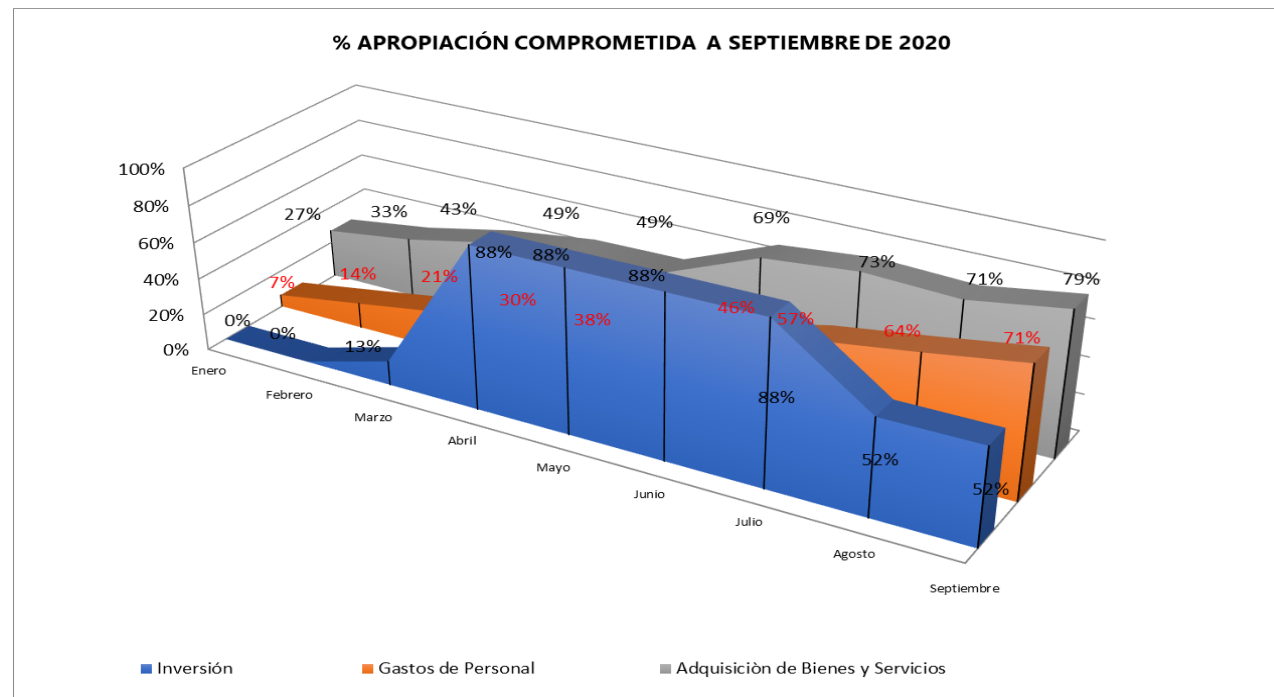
% APROPIACIÓN COMPROMETIDA A SEPTIEMBRE DE 2020

100%
80%
60%
40%
20%
0%

27% 33% 43% 49% 49% 69% 73% 71% 79%

7% 14% 21% 30% 38% 46% 57% 64% 71%

0% 0% 13% 88% 88% 88% 88% 52% 52%

Enero
Febrero
Marzo
Abril
Mayo
Junio
Julio
Agosto
Septiembre

Inversión
Gastos de Personal
Adquisiciòn de Bienes y Servicios